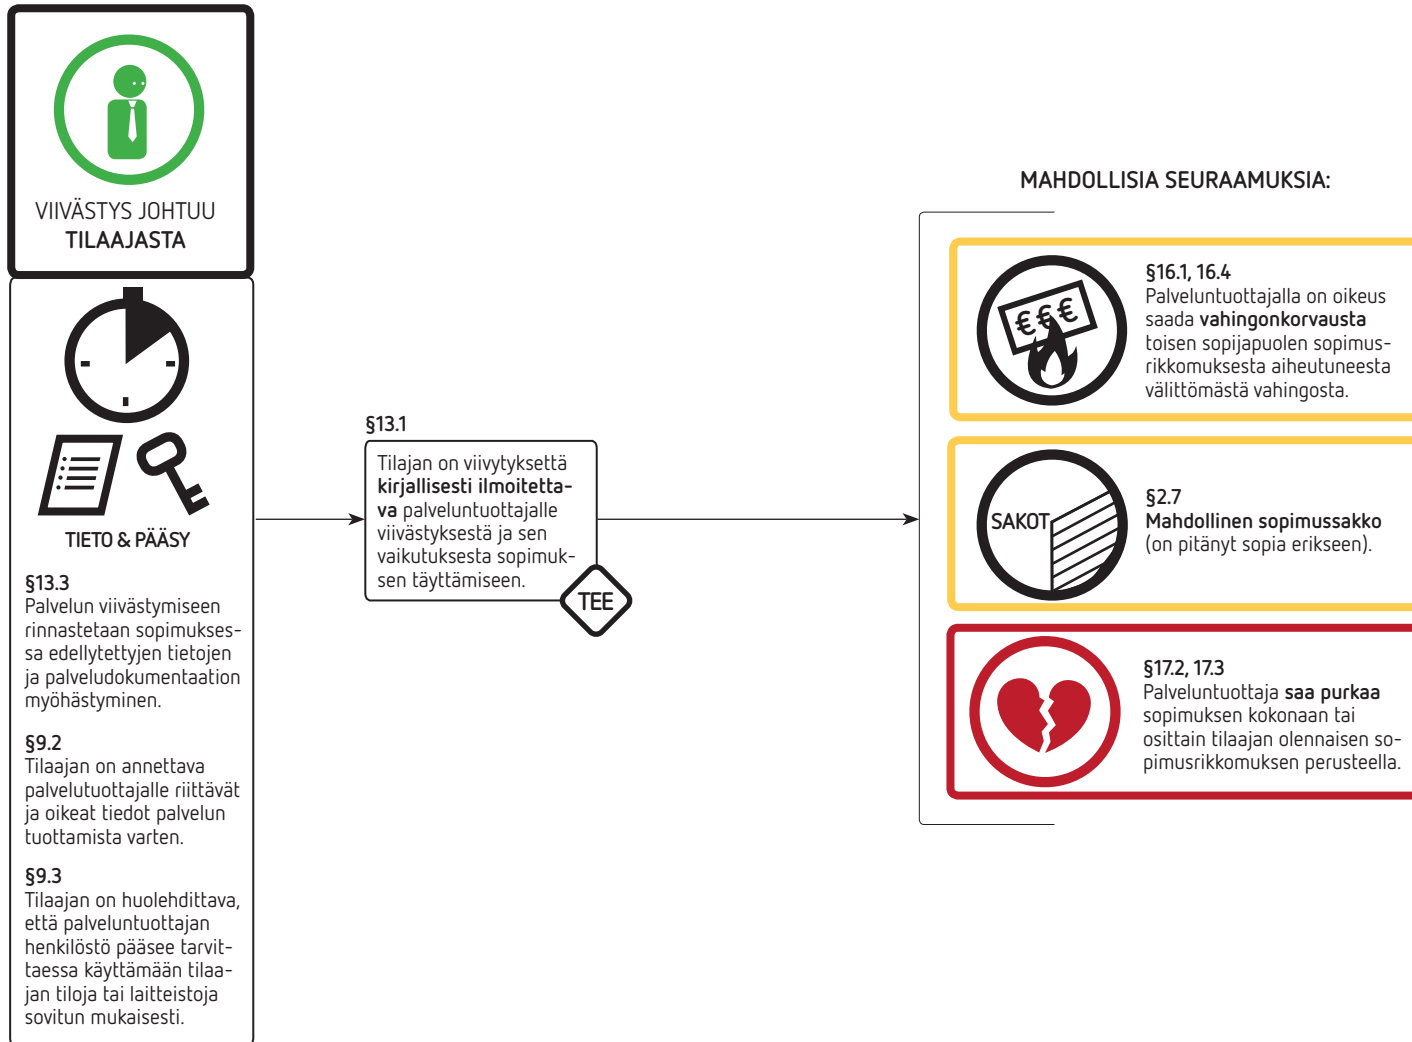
VIIVÄSTYS JOHTUU
TILAAJASTA

TIETO & PÄÄSY

§13.3
Palvelun viivästymiseen rinnastetaan sopimuksessa edellytettyjen tietojen ja palveludokumentaation myöhästyminen.

§9.2
Tilaajan on annettava palvelutuottajalle riittävät ja oikeat tiedot palvelun tuottamista varten.

§9.3
Tilaajan on huolehdittava, että palveluntuottajan henkilöstö pääsee tarvittaessa käyttämään tilaajan tiloja tai laitteistoja sovitun mukaisesti.

§13.1
Tilajan on viivytyksettä kirjallisesti ilmoitettava palveluntuottajalle viivästyksestä ja sen vaikutuksesta sopimuksen täyttämiseen.

TEE

MAHDOLLISIA SEURAAMUKSIA:

€€€

§16.1, 16.4
Palveluntuottajalla on oikeus saada vahingonkorvausta toisen sopijapuolen sopimusrikkomuksesta aiheutuneesta välittömästä vahingosta.

SAKOT

§2.7
Mahdollinen sopimussakko (on pitänyt sopia erikseen).

§17.2, 17.3
Palveluntuottaja saa purkaa sopimuksen kokonaan tai osittain tilaajan olennaisen sopimusrikkomuksen perusteella.